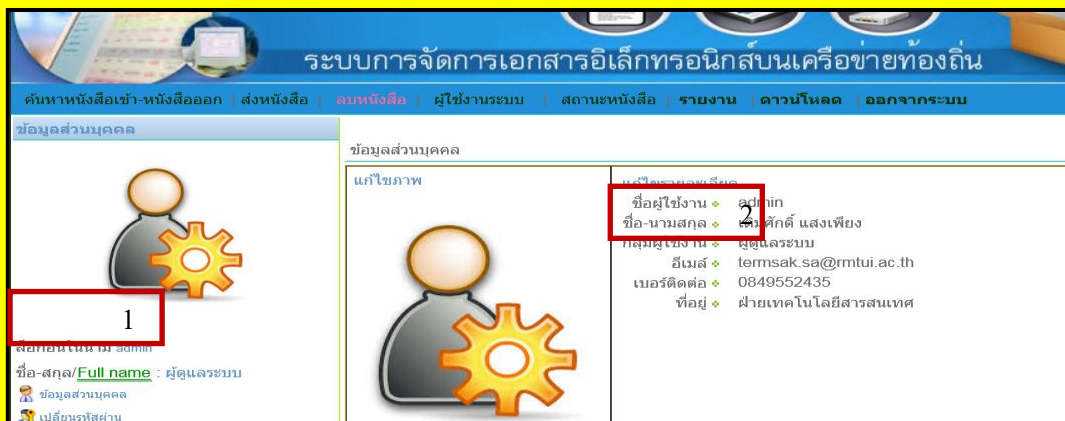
ระบบการจัดการเอกสารอิเล็กทรอนิกส์บนเครือข่ายท้องถิ่น

ค้นหาหนังสือเข้า-หนังสือออก | ส่งหนังสือ | ลบหนังสือ | ผู้ใช้งานระบบ | สถานะหนังสือ | รายงาน | ดาวน์โหลด | ออกจากระบบ

ข้อมูลส่วนบุคคล

1

ล็อกอินในนาม admin

ชื่อ-สกุล/Full name : ผู้ดูแลระบบ

ข้อมูลส่วนบุคคล

เปลี่ยนรหัสผ่าน

ข้อมูลส่วนบุคคล

แก้ไขภาพ

แก้ไขรายละเอียด

2

ชื่อผู้ใช้งาน admin

ชื่อ-นามสกุล เติมศักดิ์ แสงเพียง

กลุ่มผู้ใช้งาน ผู้ดูแลระบบ

อีเมล์ termsak.sa@rmtui.ac.th

เบอร์ติดต่อ 0849552435

ที่อยู่ ฝ่ายเทคโนโลยีสารสนเทศ